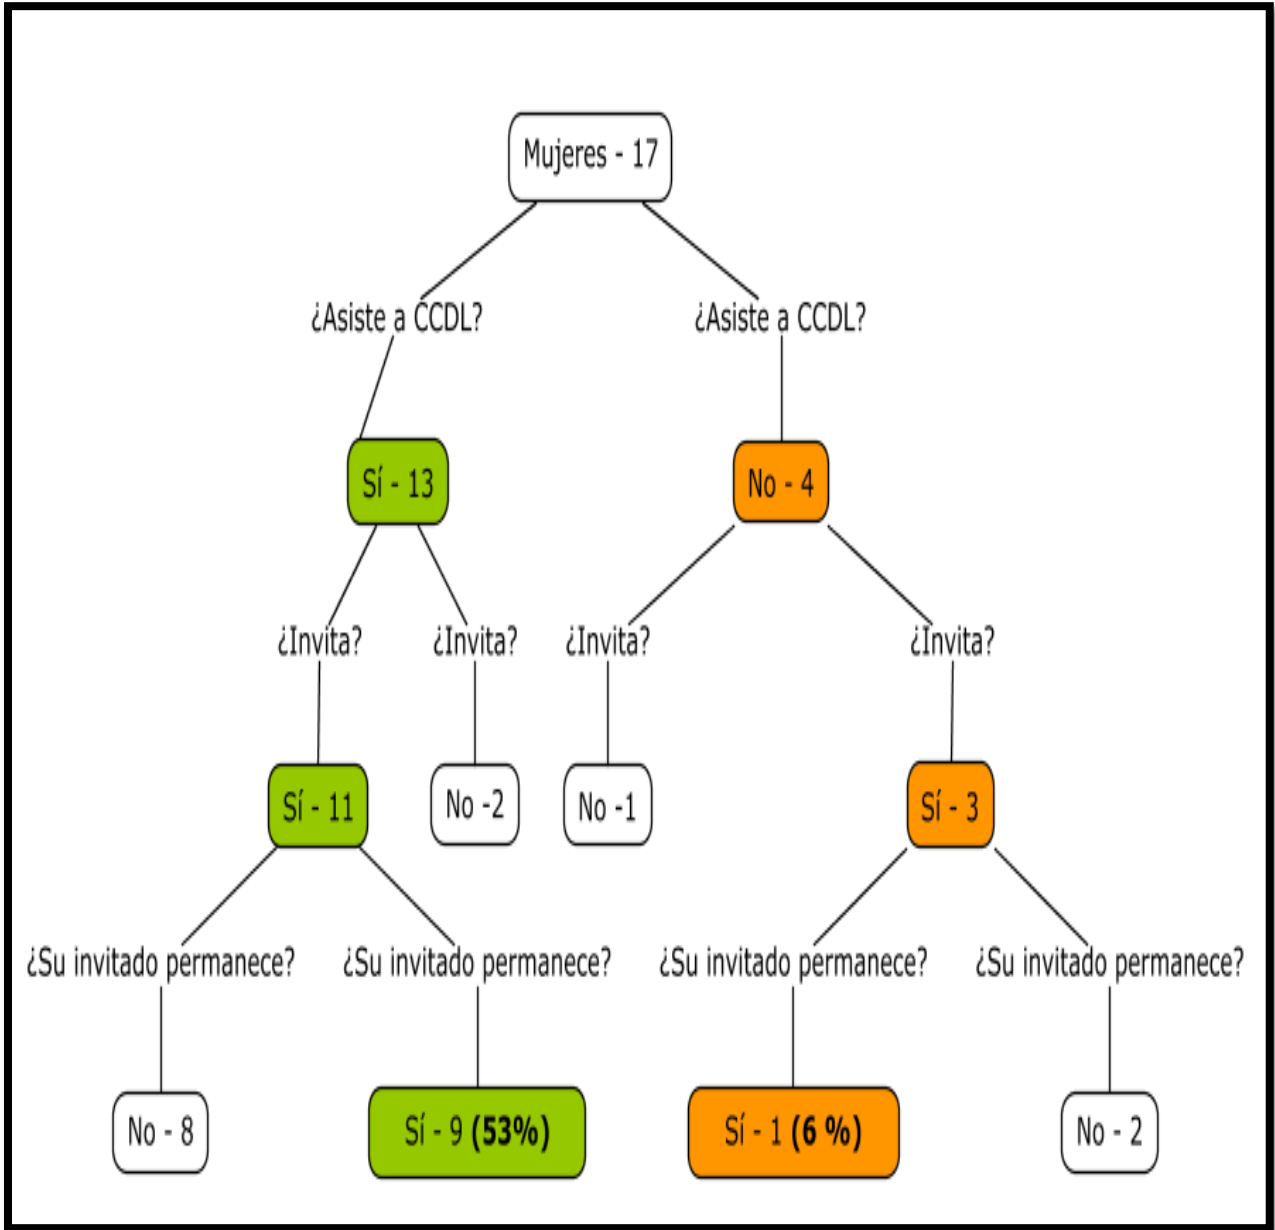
Mujeres - 17

¿Asiste a CCDL?

¿Asiste a CCDL?

Sí - 13

No - 4

¿Invita?

¿Invita?

¿Invita?

¿Invita?

Sí - 11

No -2

No -1

Sí - 3

¿Su invitado permanece?

¿Su invitado permanece?

¿Su invitado permanece?

¿Su invitado permanece?

No - 8

Sí - 9 **(53%)**

Sí - 1 **(6 %)**

No - 2